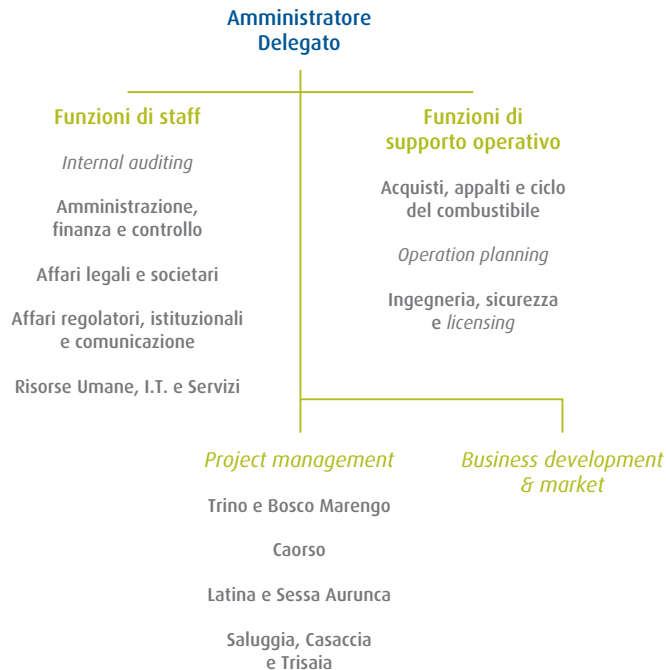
Amministratore Delegato

Funzioni di staff

Internal auditing

Amministrazione, finanza e controllo

Affari legali e societari

Affari regolatori, istituzionali e comunicazione

Risorse Umane, I.T. e Servizi

Funzioni di supporto operativo

Acquisti, appalti e ciclo del combustibile

Operation planning

Ingegneria, sicurezza e licensing

Project management

Trino e Bosco Marengo

Caorso

Latina e Sessa Aurunca

Saluggia, Casaccia e Trisaia

Business development & market